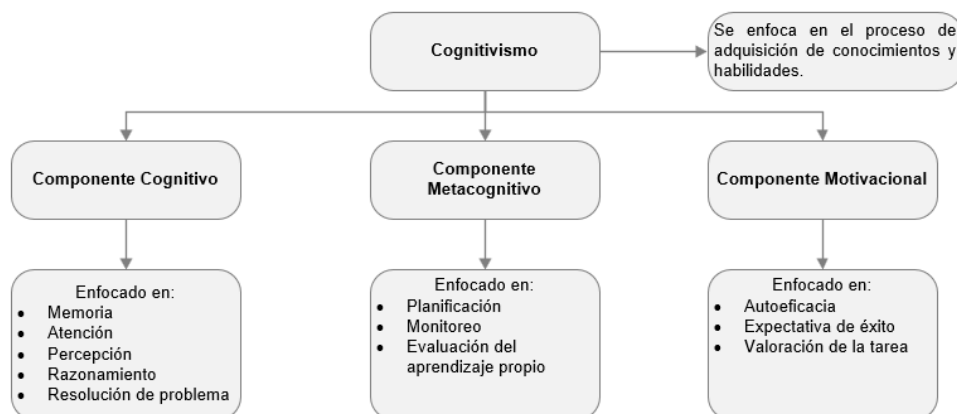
Cognitivismo

Se enfoca en el proceso de adquisición de conocimientos y habilidades.

Componente Cognitivo

Enfocado en:
- Memoria
- Atención
- Percepción
- Razonamiento
- Resolución de problema

Componente Metacognitivo

Enfocado en:
- Planificación
- Monitoreo
- Evaluación del aprendizaje propio

Componente Motivacional

Enfocado en:
- Autoeficacia
- Expectativa de éxito
- Valoración de la tarea